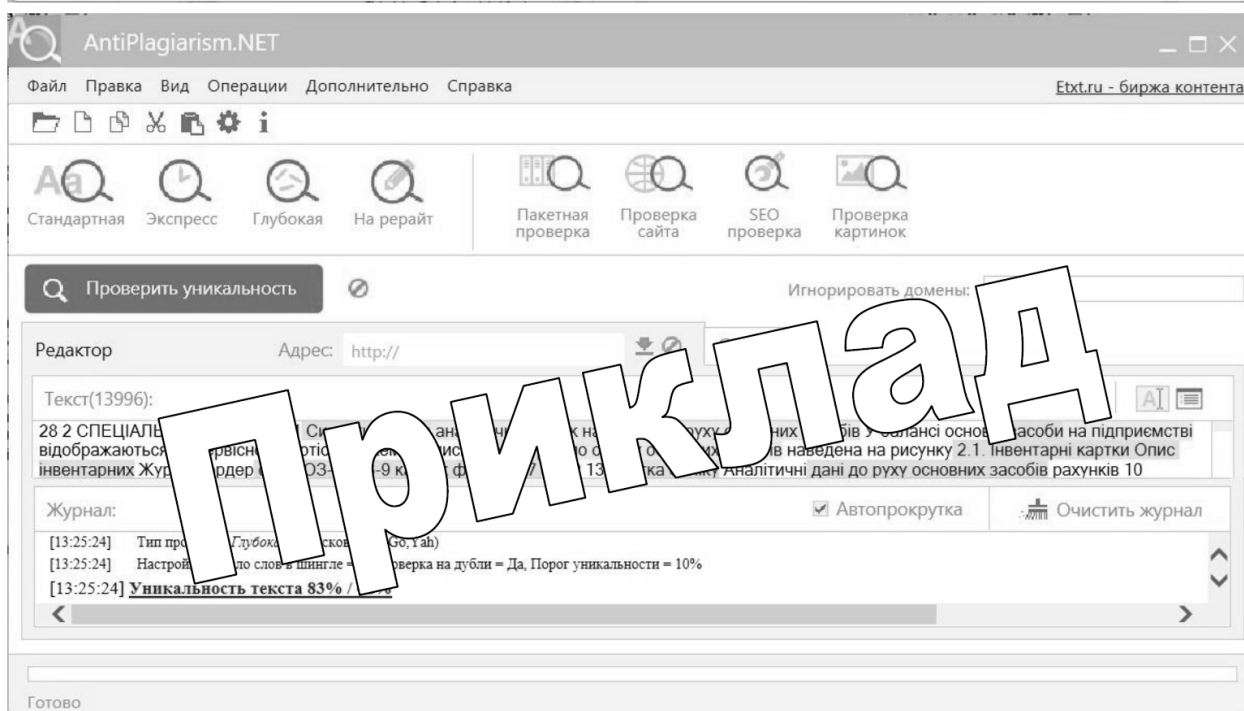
AntiPlagiarism.NET

Файл Правка Вид Операции Дополнительно Справка

Etxt.ru - биржа контента

Стандартная Экспресс Глубокая На рерайт

Пакетная проверка Проверка сайта SEO проверка Проверка картинок

Проверить уникальность

Игнорировать домены:

Редактор Адрес: http://

Текст(13996):

28 2 СПЕЦІАЛЬ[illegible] Си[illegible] ана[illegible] на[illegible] руху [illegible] них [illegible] бів У балансі основ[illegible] засоби на підприємстві відображаються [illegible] рвісн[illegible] ртіс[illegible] о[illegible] о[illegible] в наведена на рисунку 2.1. Інвентарні картки Опис інвентарних Жур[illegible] рдер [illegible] ОЗ-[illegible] -9 к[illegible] ф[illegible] 7 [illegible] 13 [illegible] ка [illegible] Аналітичні дані до руху основних засобів рахунків 10

Журнал: Автопрокрутка Очистить журнал

[13:25:24] Тип про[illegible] Глубока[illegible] иск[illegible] Go,Yah)
[13:25:24] Настрой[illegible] ло слов в шингле = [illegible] роверка на дубли = Да, Порог уникальности = 10%
[13:25:24] Уникальность текста 83% / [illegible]

Приклад

Готово